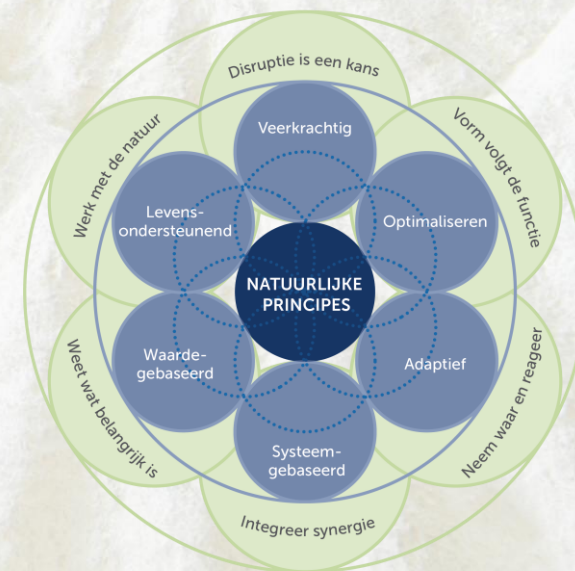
Disruptie is een kans

Vorm volgt de functie

Neem waar en reageer

Integreer synergie

Weet wat belangrijk is

Werk met de natuur

Veerkrachtig

Optimaliseren

Adaptief

Systeemgebaseerd

Waardegebaseerd

Levensondersteunend

NATUURLIJKE PRINCIPES